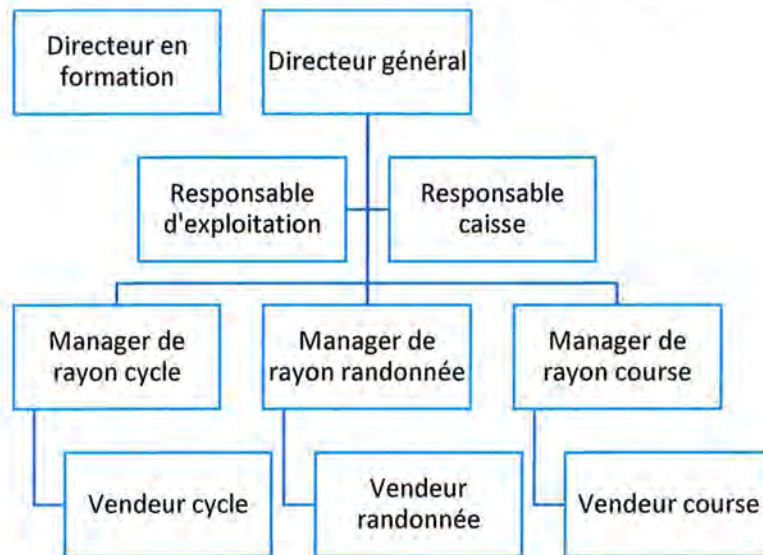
Directeur en formation

Directeur général

Responsable d'exploitation

Responsable caisse

Manager de rayon cycle

Manager de rayon randonnée

Manager de rayon course

Vendeur cycle

Vendeur randonnée

Vendeur course